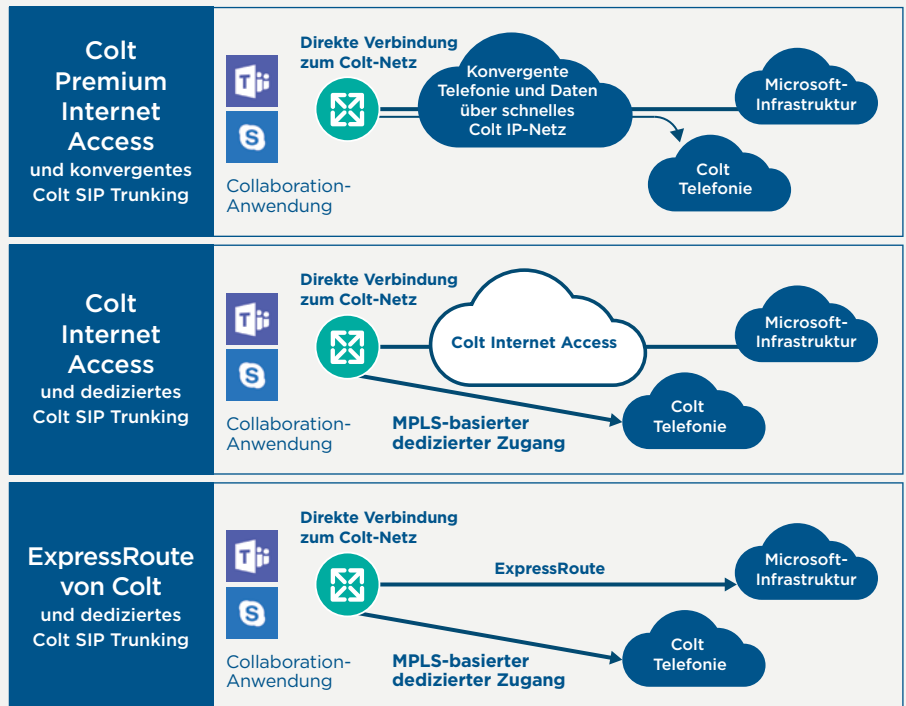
Colt Premium Internet Access
und konvergentes Colt SIP Trunking

Collaboration-Anwendung

Direkte Verbindung zum Colt-Netz

Konvergente Telefonie und Daten über schnelles Colt IP-Netz

Microsoft-Infrastruktur

Colt Telefonie

Colt Internet Access
und dediziertes Colt SIP Trunking

Collaboration-Anwendung

Direkte Verbindung zum Colt-Netz

Colt Internet Access

Microsoft-Infrastruktur

MPLS-basierter dedizierter Zugang

Colt Telefonie

ExpressRoute von Colt
und dediziertes Colt SIP Trunking

Collaboration-Anwendung

Direkte Verbindung zum Colt-Netz

ExpressRoute

Microsoft-Infrastruktur

MPLS-basierter dedizierter Zugang

Colt Telefonie